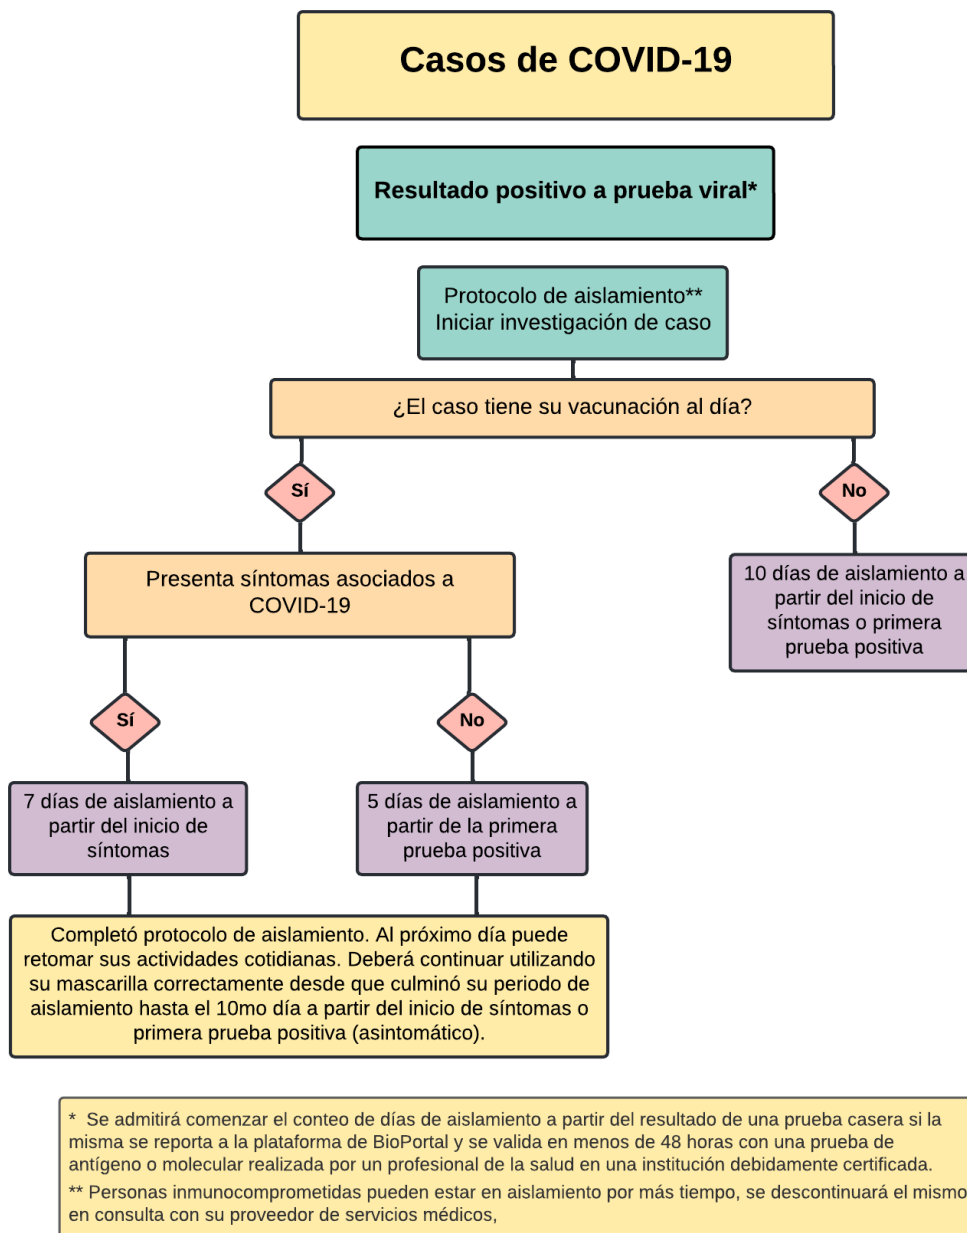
Casos de COVID-19

Resultado positivo a prueba viral*

Protocolo de aislamiento**
Iniciar investigación de caso

¿El caso tiene su vacunación al día?

Sí

No

10 días de aislamiento a partir del inicio de síntomas o primera prueba positiva

Presenta síntomas asociados a COVID-19

Sí

No

7 días de aislamiento a partir del inicio de síntomas

5 días de aislamiento a partir de la primera prueba positiva

Completó protocolo de aislamiento. Al próximo día puede retomar sus actividades cotidianas. Deberá continuar utilizando su mascarilla correctamente desde que culminó su periodo de aislamiento hasta el 10mo día a partir del inicio de síntomas o primera prueba positiva (asintomático).

* Se admitirá comenzar el conteo de días de aislamiento a partir del resultado de una prueba casera si la misma se reporta a la plataforma de BioPortal y se valida en menos de 48 horas con una prueba de antígeno o molecular realizada por un profesional de la salud en una institución debidamente certificada.

** Personas inmunocomprometidas pueden estar en aislamiento por más tiempo, se descontinuará el mismo en consulta con su proveedor de servicios médicos,